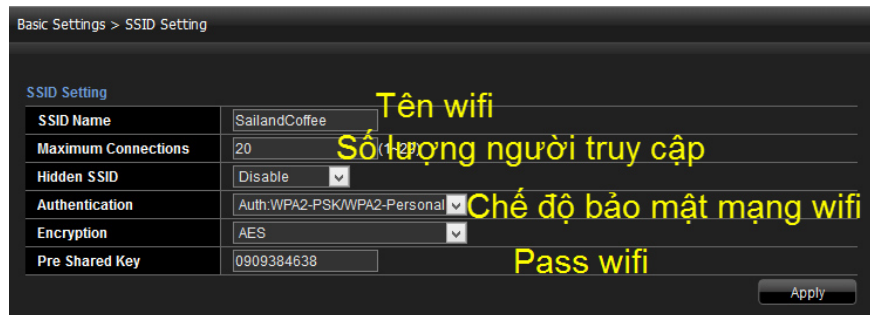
Basic Settings > SSID Setting

SSID Setting

| | | |
|---|---|---|
| SSID Name | SailandCoffee | Tên wifi |
| Maximum Connections | 20 (1-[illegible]) | Số lượng người truy cập |
| Hidden SSID | Disable | |
| Authentication | Auth:WPA2-PSK/WPA2-Personal | Chế độ bảo mật mạng wifi |
| Encryption | AES | |
| Pre Shared Key | 0909384638 | Pass wifi |

Apply